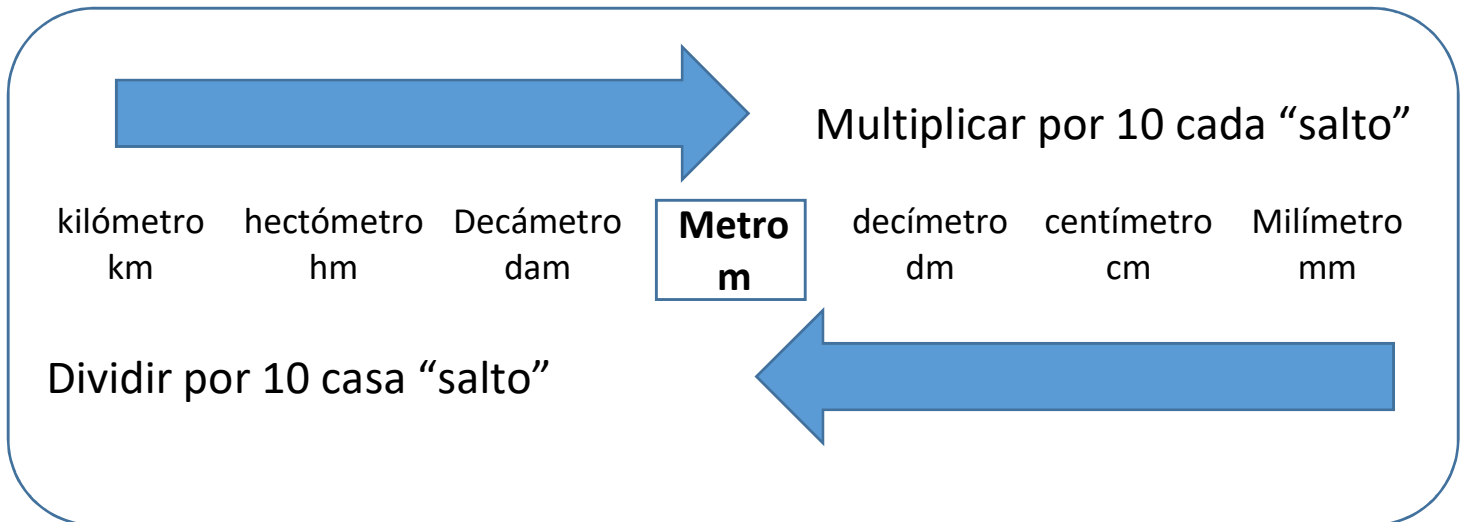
Multiplicar por 10 cada “salto”

| kilómetro | hectómetro | Decámetro | **Metro** | decímetro | centímetro | Milímetro |
|---|---|---|---|---|---|---|
| km | hm | dam | **m** | dm | cm | mm |

Dividir por 10 casa “salto”